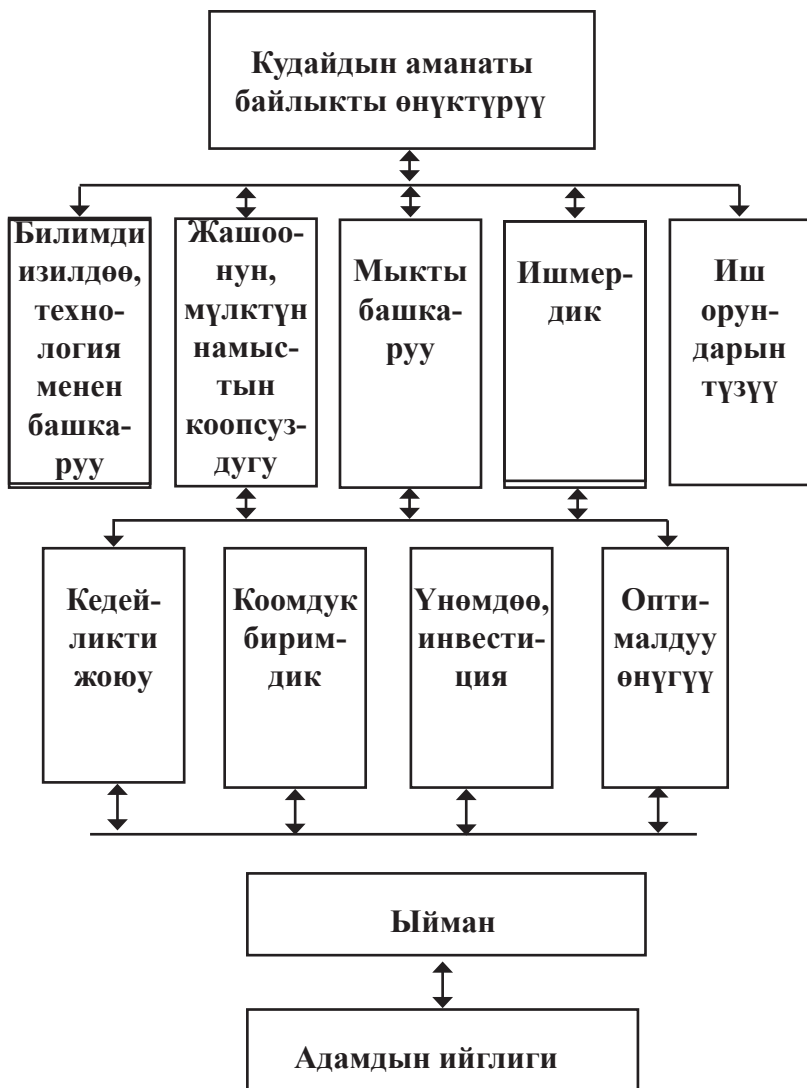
Кудайдын аманаты байлыкты өнүктүрүү

Билимди изилдөө, технология менен башкаруу

Жашоонун, мүлктүн намыстын коопсуздугу

Мыкты башкаруу

Ишмердик

Иш орундарын түзүү

Кедейликти жоюу

Коомдук биримдик

Үнөмдөө, инвестиция

Оптималдуу өнүгүү

Ыйман

Адамдын ийглиги